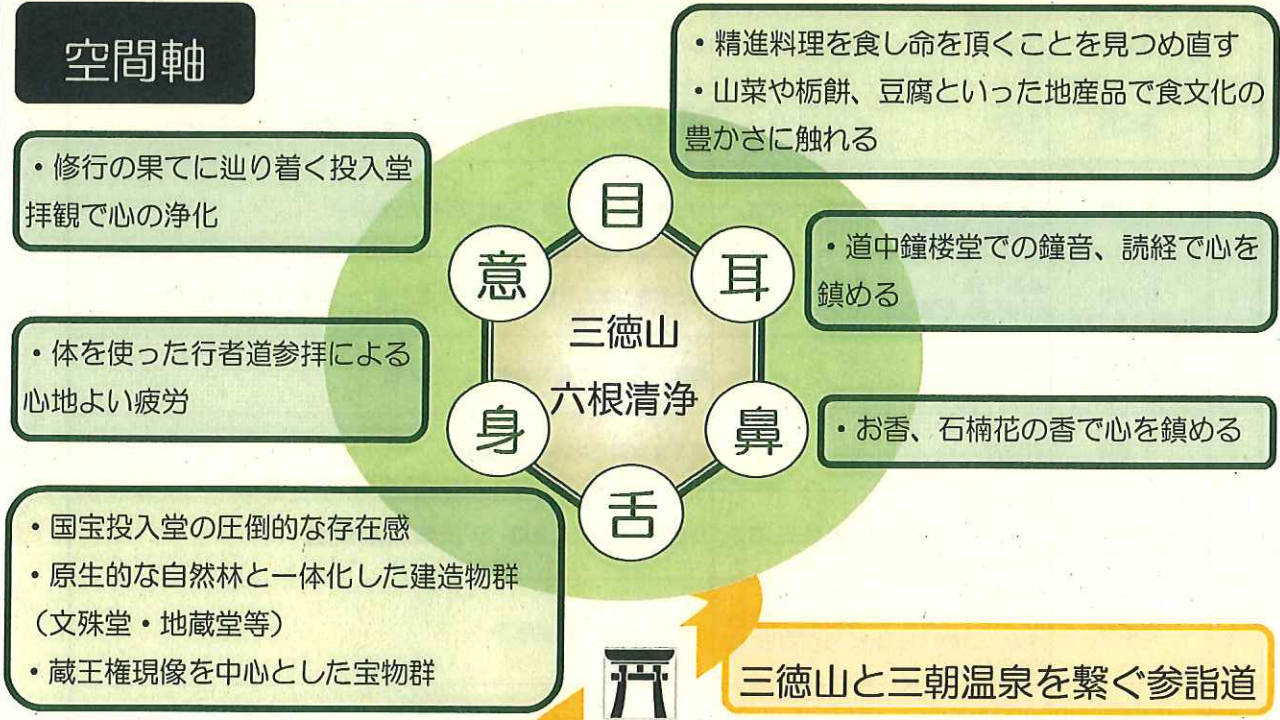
空間軸

・修行の果てに辿り着く投入堂拝観で心の浄化

・精進料理を食し命を頂くことを見つめ直す
・山菜や栃餅、豆腐といった地産品で食文化の豊かさに触れる

目

耳

意

三徳山
六根清浄

・道中鐘楼堂での鐘音、読経で心を鎮める

・体を使った行者道参拝による心地よい疲労

身

鼻

・お香、石楠花の香で心を鎮める

舌

・国宝投入堂の圧倒的な存在感
・原生的な自然林と一体化した建造物群（文殊堂・地蔵堂等）
・蔵王権現像を中心とした宝物群

三徳山と三朝温泉を繋ぐ参詣道